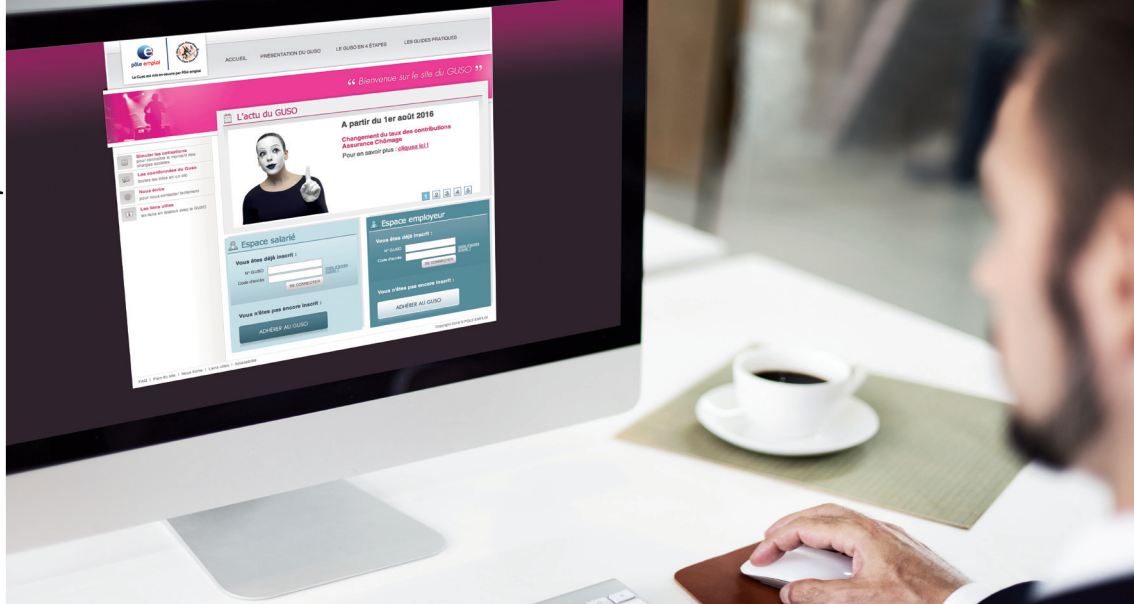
pôle emploi

Le Guso est mis en œuvre par Pôle emploi

ACCUEIL PRÉSENTATION DU GUSO LE GUSO EN 4 ÉTAPES LES GUIDES PRATIQUES

« Bienvenue sur le site du GUSO »

L'actu du GUSO

A partir du 1er août 2016

Changement du taux des contributions Assurance Chômage

Pour en savoir plus : cliquez ici !

1 2 3 4 5

Simuler les cotisations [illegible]

Les coordonnées du Guso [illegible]

Nous écrire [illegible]

Les liens utiles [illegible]

Espace salarié

Vous êtes déjà inscrit :

N° GUSO

Code d'accès

SE CONNECTER

Vous n'êtes pas encore inscrit :

ADHÉRER AU GUSO

Espace employeur

Vous êtes déjà inscrit :

N° GUSO

Code d'accès

SE CONNECTER

Vous n'êtes pas encore inscrit :

ADHÉRER AU GUSO

Copyright 2016 © PÔLE EMPLOI

FAQ | Plan du site | Nous écrire | Liens utiles | Accessibilité